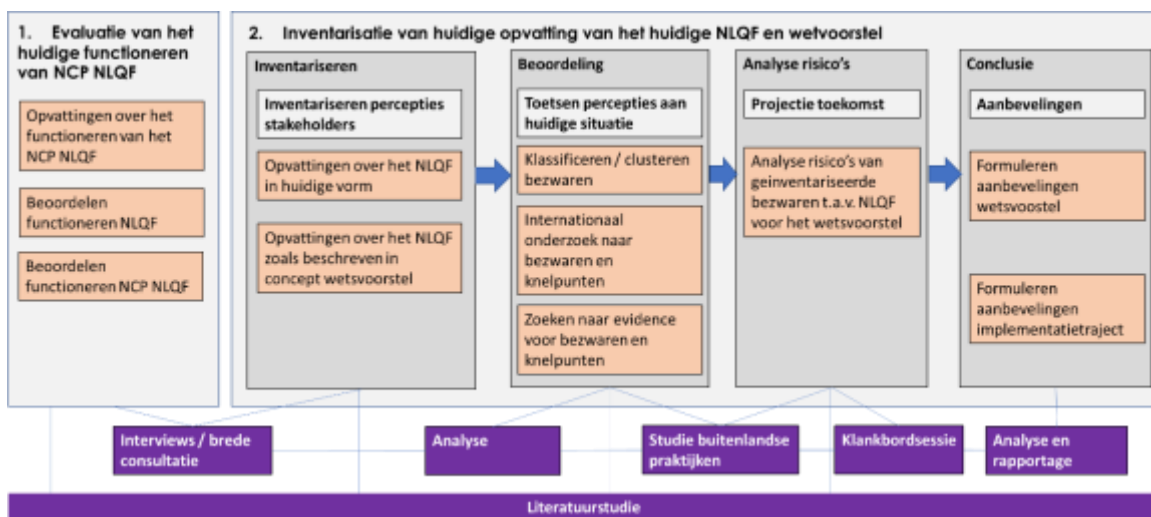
1. Evaluatie van het huidige functioneren van NCP NLQF

Opvattingen over het functioneren van het NCP NLQF

Beoordelen functioneren NLQF

Beoordelen functioneren NCP NLQF

2. Inventarisatie van huidige opvatting van het huidige NLQF en wetvoorstel

Inventariseren

Inventariseren percepties stakeholders

Opvattingen over het NLQF in huidige vorm

Opvattingen over het NLQF zoals beschreven in concept wetsvoorstel

Beoordeling

Toetsen percepties aan huidige situatie

Klassificeren / clusteren bezwaren

Internationaal onderzoek naar bezwaren en knelpunten

Zoeken naar evidence voor bezwaren en knelpunten

Analyse risico's

Projectie toekomst

Analyse risico's van geinventariseerde bezwaren t.a.v. NLQF voor het wetsvoorstel

Conclusie

Aanbevelingen

Formuleren aanbevelingen wetsvoostel

Formuleren aanbevelingen implementatietraject

Interviews / brede consultatie

Analyse

Studie buitenlandse praktijken

Klankbordsessie

Analyse en rapportage

Literatuurstudie